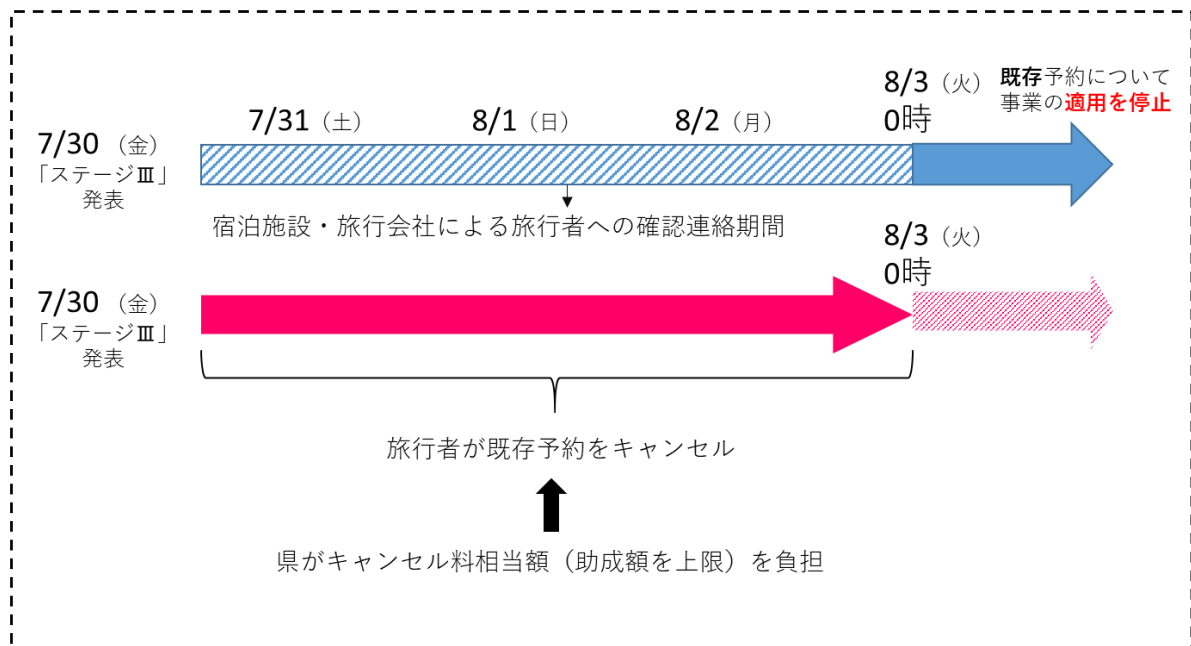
8/3（火）
0時

既存予約について
事業の適用を停止

7/30（金）
「ステージⅢ」
発表

7/31（土）

8/1（日）

8/2（月）

宿泊施設・旅行会社による旅行者への確認連絡期間

8/3（火）
0時

7/30（金）
「ステージⅢ」
発表

旅行者が既存予約をキャンセル

県がキャンセル料相当額（助成額を上限）を負担